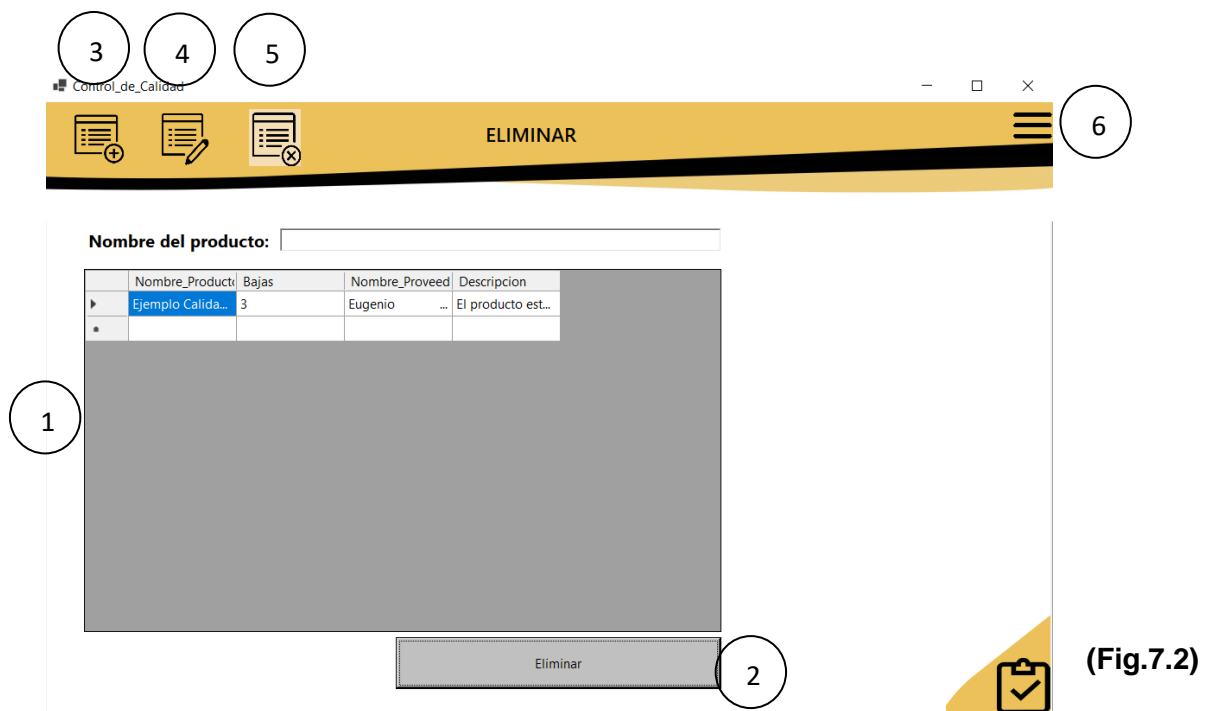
3 4 5

Control_de_Calidad

ELIMINAR

6

Nombre del producto:

|  | Nombre_Producto | Bajas | Nombre_Proveed | Descripcion |
|---|---|---|---|---|
| ▸ | Ejemplo Calida... | 3 | Eugenio ... | El producto est... |
| * |  |  |  |  |

1

Eliminar

2

(Fig.7.2)